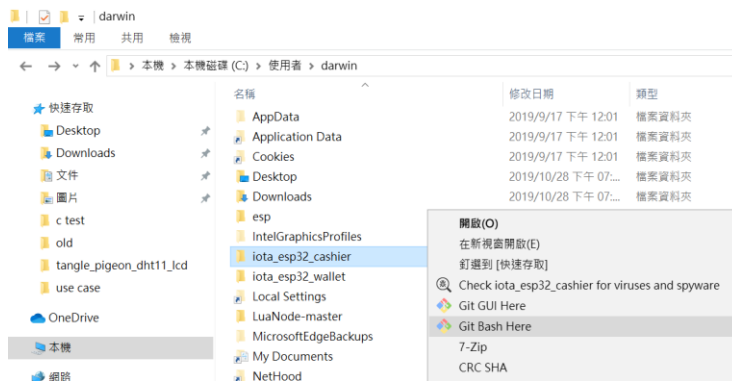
darwin

檔案 常用 共用 檢視

← → ˅ ↑ > 本機 > 本機磁碟 (C:) > 使用者 > darwin

快速存取
Desktop
Downloads
文件
圖片
c test
old
tangle_pigeon_dht11_lcd
use case
OneDrive
本機
網路

| 名稱 | 修改日期 | 類型 |
|---|---|---|
| AppData | 2019/9/17 下午 12:01 | 檔案資料夾 |
| Application Data | 2019/9/17 下午 12:01 | 檔案資料夾 |
| Cookies | 2019/9/17 下午 12:01 | 檔案資料夾 |
| Desktop | 2019/10/28 下午 07:... | 檔案資料夾 |
| Downloads | 2019/10/28 下午 07:... | 檔案資料夾 |
| esp | | |
| IntelGraphicsProfiles | | |
| iota_esp32_cashier | | |
| iota_esp32_wallet | | |
| Local Settings | | |
| LuaNode-master | | |
| MicrosoftEdgeBackups | | |
| My Documents | | |
| NetHood | | |

開啟(O)
在新視窗開啟(E)
釘選到 [快速存取]
Check iota_esp32_cashier for viruses and spyware
Git GUI Here
Git Bash Here
7-Zip
CRC SHA